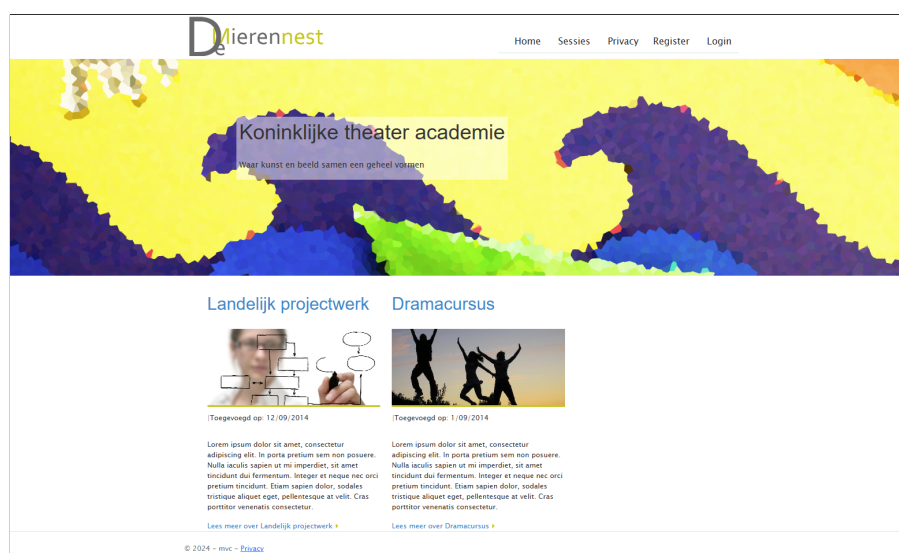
De Mierennest

Home Sessies Privacy Register Login

Koninklijke theater academie

Waar kunst en beeld samen een geheel vormen

Landelijk projectwerk

|Toegevoegd op: 12/09/2014

Lorem ipsum dolor sit amet, consectetur adipiscing elit. In porta pretium sem non posuere. Nulla iaculis sapien ut mi imperdiet, sit amet tincidunt dui fermentum. Integer et neque nec orci pretium tincidunt. Etiam sapien dolor, sodales tristique aliquet eget, pellentesque at velit. Cras porttitor venenatis consectetur.

Lees meer over Landelijk projectwerk

Dramacursus

|Toegevoegd op: 1/09/2014

Lorem ipsum dolor sit amet, consectetur adipiscing elit. In porta pretium sem non posuere. Nulla iaculis sapien ut mi imperdiet, sit amet tincidunt dui fermentum. Integer et neque nec orci pretium tincidunt. Etiam sapien dolor, sodales tristique aliquet eget, pellentesque at velit. Cras porttitor venenatis consectetur.

Lees meer over Dramacursus

© 2024 - mvc - Privacy